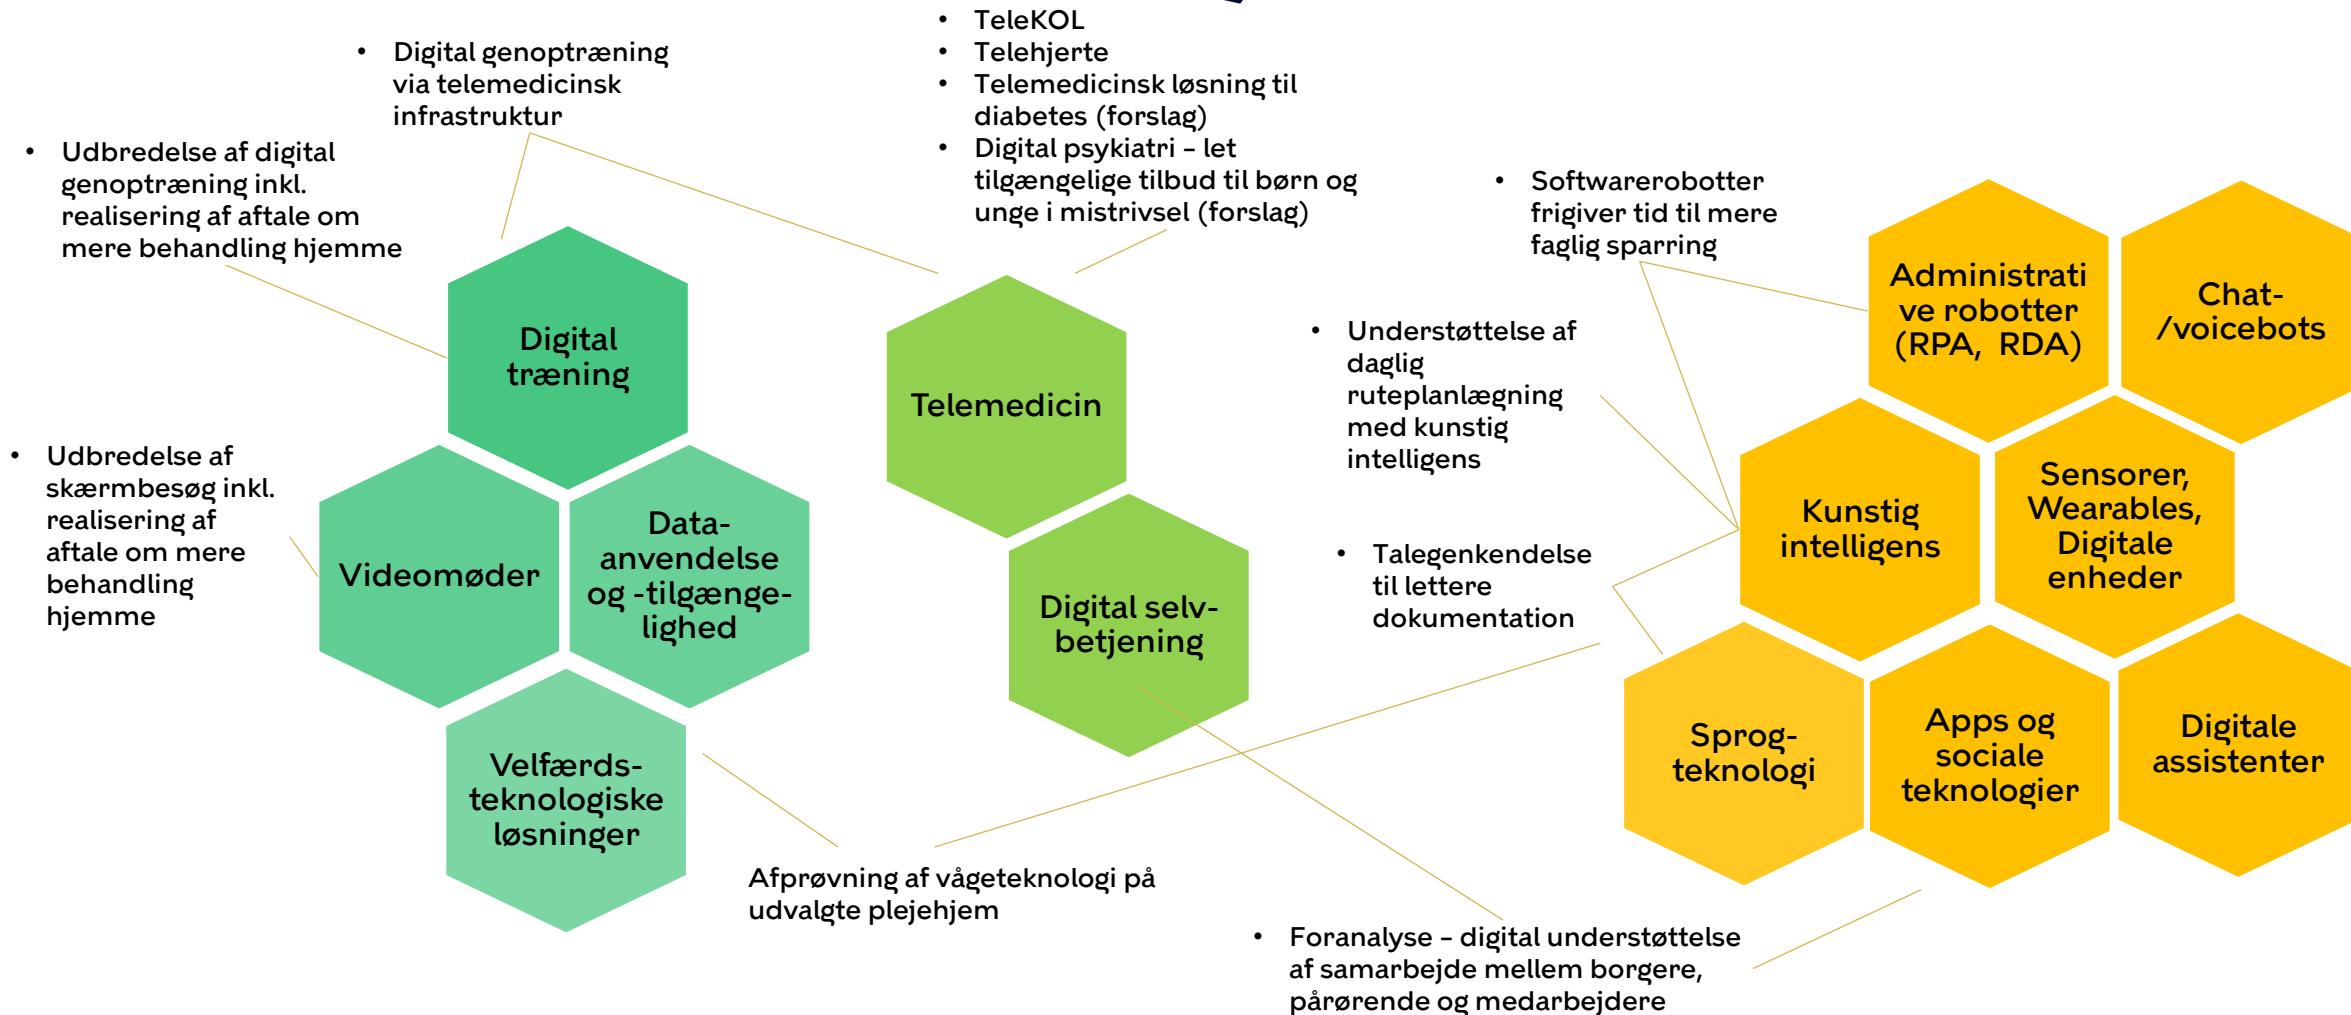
- Digital genoptræning via telemedicinsk infrastruktur

- Udbredelse af digital genoptræning inkl. realisering af aftale om mere behandling hjemme

- TeleKOL
- Telehjerte
- Telemedicinsk løsning til diabetes (forslag)
- Digital psykiatri – let tilgængelige tilbud til børn og unge i mistrivsel (forslag)

- Softwarerobotter frigiver tid til mere faglig sparring

Digital træning

Telemedicin

Administrative robotter (RPA, RDA)

Chat-/voicebots

- Understøttelse af daglig ruteplanlægning med kunstig intelligens

- Udbredelse af skærmbesøg inkl. realisering af aftale om mere behandling hjemme

Videomøder

Data-anvendelse og -tilgængelighed

Kunstig intelligens

Sensorer, Wearables, Digitale enheder

- Talegenkendelse til lettere dokumentation

Digital selvbetjening

Sprog-teknologi

Apps og sociale teknologier

Digitale assistenter

Velfærds-teknologiske løsninger

Afprøvning af vågeteknologi på udvalgte plejehjem

- Foranalyse – digital understøttelse af samarbejde mellem borgere, pårørende og medarbejdere